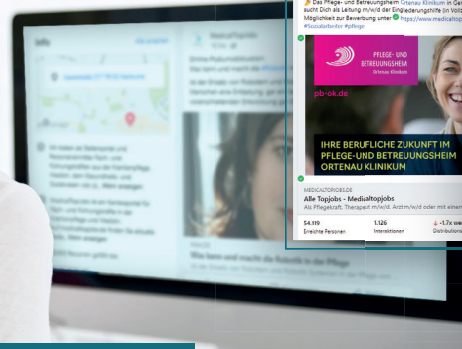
Das Pflege- und Betreuungsheim Ortenau Klinikum in Ge
sucht Dich als Leitung m/w/d der Eingliederungshilfe in Voll
Möglichkeit zur Bewerbung unter https://www.medicalto
#Sozialarbeiter #pflege

PFLEGE- UND BETREUUNGSHEIM
Ortenau Klinikum

pb-ok.de

IHRE BERUFLICHE ZUKUNFT IM PFLEGE-UND BETREUUNGSHEIM ORTENAU KLINIKUM

MEDICALTOPJOBS.DE
Alle Topjobs - Medialtopjobs
Als Pflegekraft, Therapeut m/w/d, Ärztin/w/d oder mit einem

| 4.119 | 1.126 | 1,7x |
|---|---|---|
| Erreichte Personen | Interaktionen | Distributions |

Info